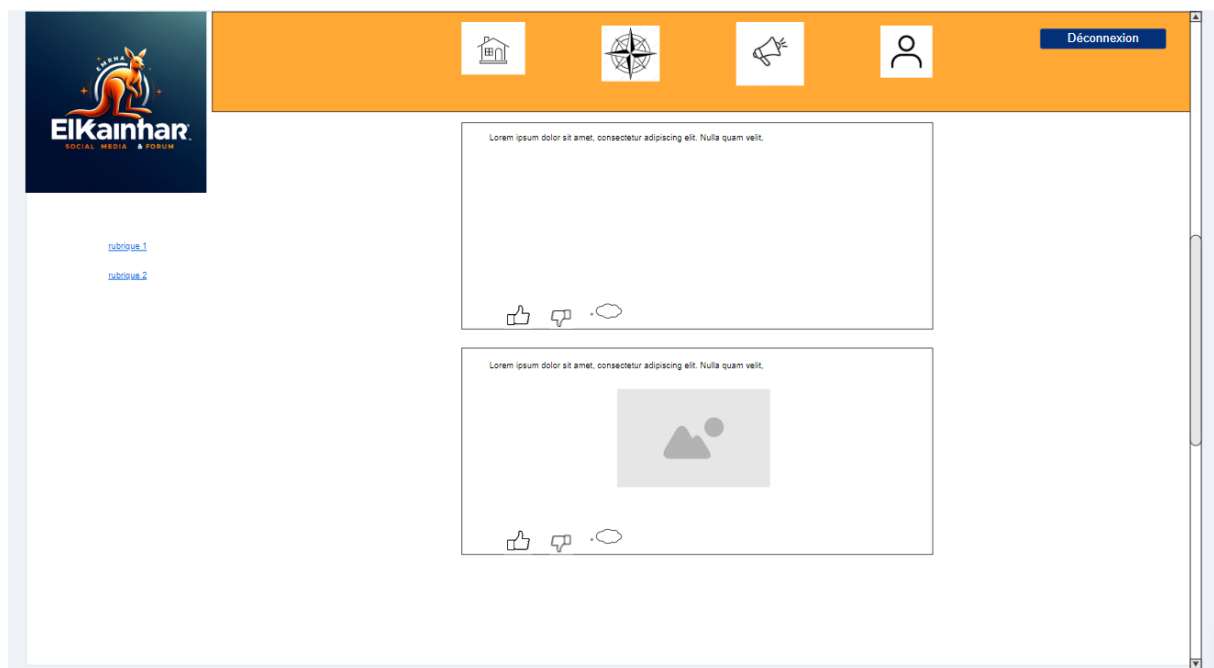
EMRNA
ElKainhar
SOCIAL MEDIA & FORUM

Déconnexion

rubrique 1

rubrique 2

Lorem ipsum dolor sit amet, consectetur adipiscing elit. Nulla quam velit,

Lorem ipsum dolor sit amet, consectetur adipiscing elit. Nulla quam velit,